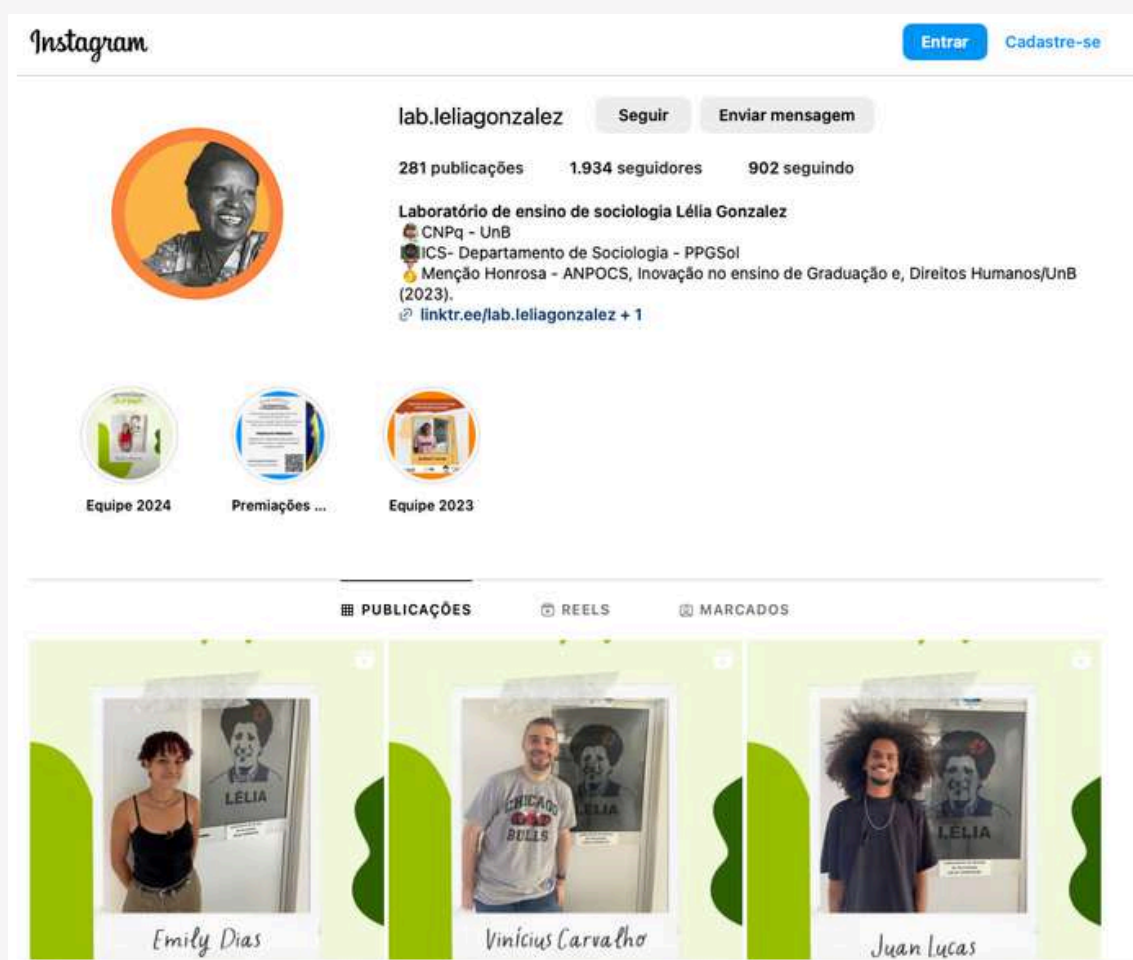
Instagram

Entrar Cadastre-se

lab.leliagonzalez Seguir Enviar mensagem

281 publicações 1.934 seguidores 902 seguindo

Laboratório de ensino de sociologia Lélia Gonzalez
CNPq - UnB
ICS- Departamento de Sociologia - PPGSol
Menção Honrosa - ANPOCS, Inovação no ensino de Graduação e, Direitos Humanos/UnB (2023).
linktr.ee/lab.leliagonzalez + 1

Equipe 2024 Premiações ... Equipe 2023

PUBLICAÇÕES REELS MARCADOS

LÉLIA
Emily Dias

CHICAGO BULLS
LÉLIA
Vinícius Carvalho

LÉLIA
Juan Lucas